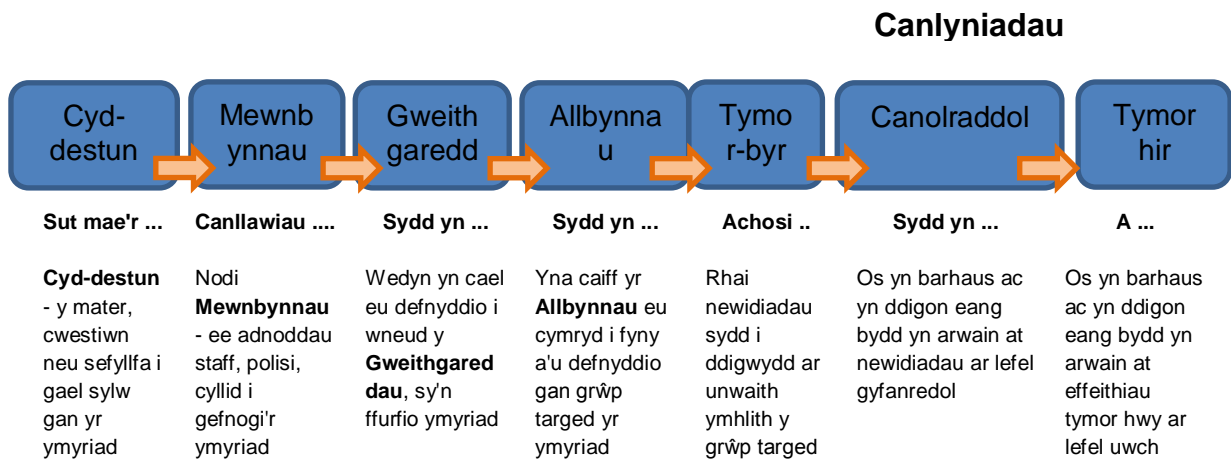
Canlyniadau

Cyd-destun

Mewnbynnau

Gweithgaredd

Allbynnau

Tymor-byr

Canolraddol

Tymor hir

Sut mae'r ...

Canllawiau ....

Sydd yn ...

Sydd yn ...

Achosi ..

Sydd yn ...

A ...

**Cyd-destun** - y mater, cwestiwn neu sefyllfa i gael sylw gan yr ymyriad

Nodi **Mewnbynnau** - ee adnoddau staff, polisi, cyllid i gefnogi'r ymyriad

Wedyn yn cael eu defnyddio i wneud y **Gweithgareddau**, sy'n ffurfio ymyriad

Yna caiff yr **Allbynnau** eu cymryd i fyny a'u defnyddio gan grŵp targed yr ymyriad

Rhai newidiadau sydd i ddigwydd ar unwaith ymhlith y grŵp targed

Os yn barhaus ac yn ddigon eang bydd yn arwain at newidiadau ar lefel gyfanredol

Os yn barhaus ac yn ddigon eang bydd yn arwain at effeithiau tymor hwy ar lefel uwch